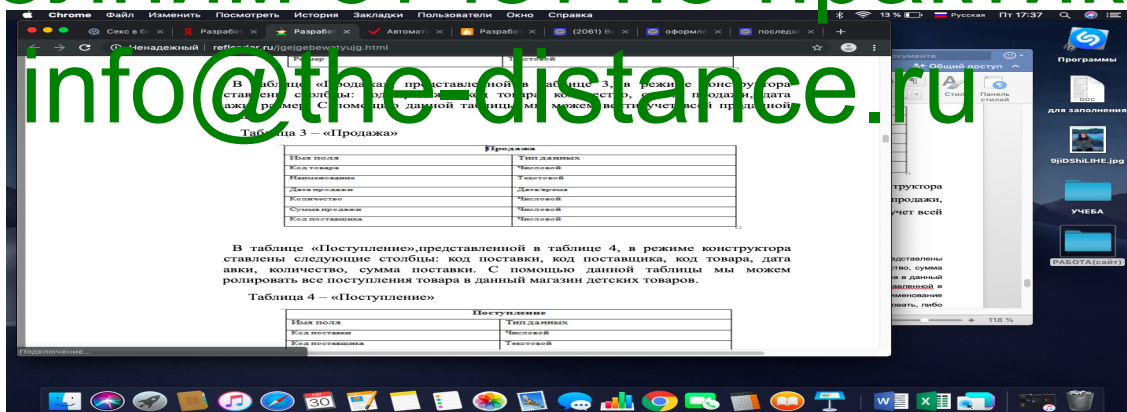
Chrome Файл Изменить Посмотреть История Закладки Пользователи Окно Справка

13 % Русская Пт 17:37

Секс в бо | Разрабо | Разрабо | Автомат | Разрабо | (2061) В | оформле | последо

Ненадежный | reflector.ru/jgejgebewstyujg.html

info@the-distance.ru

Размер | Текстовой

В таблице «Продажа», представленной в таблице 3, в режиме конструктора ставлены столбцы: код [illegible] код товара, количество, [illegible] продажи, дата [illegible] размер. С помощью данной таблицы мы можем вести учет всей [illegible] продажи

Таблица 3 – «Продажа»

| Продажа | |
|---|---|
| Имя поля | Тип данных |
| Код товара | Числовой |
| Наименование | Текстовой |
| Дата продажи | Дата/время |
| Количество | Числовой |
| Сумма продажи | Числовой |
| Код поставщика | Числовой |

В таблице «Поступление»,представленной в таблице 4, в режиме конструктора ставлены следующие столбцы: код поставки, код поставщика, код товара, дата авки, количество, сумма поставки. С помощью данной таблицы мы можем ролировать все поступления товара в данный магазин детских товаров.

Таблица 4 – «Поступление»

| Поступление | |
|---|---|
| Имя поля | Тип данных |
| Код поставки | Числовой |
| Код поставщика | Текстовой |

Подключение...

кументе
Общий доступ
Стили
Панель стилей
руктора
продажи,
учет всей
дставлены
ство, сумма
а в данный
давленной в
именование
овать, либо
118 %

Программы
DOC
для заполнения
9jiDShiLIHE.jpg
УЧЕБА
РАБОТА(сайт)
30